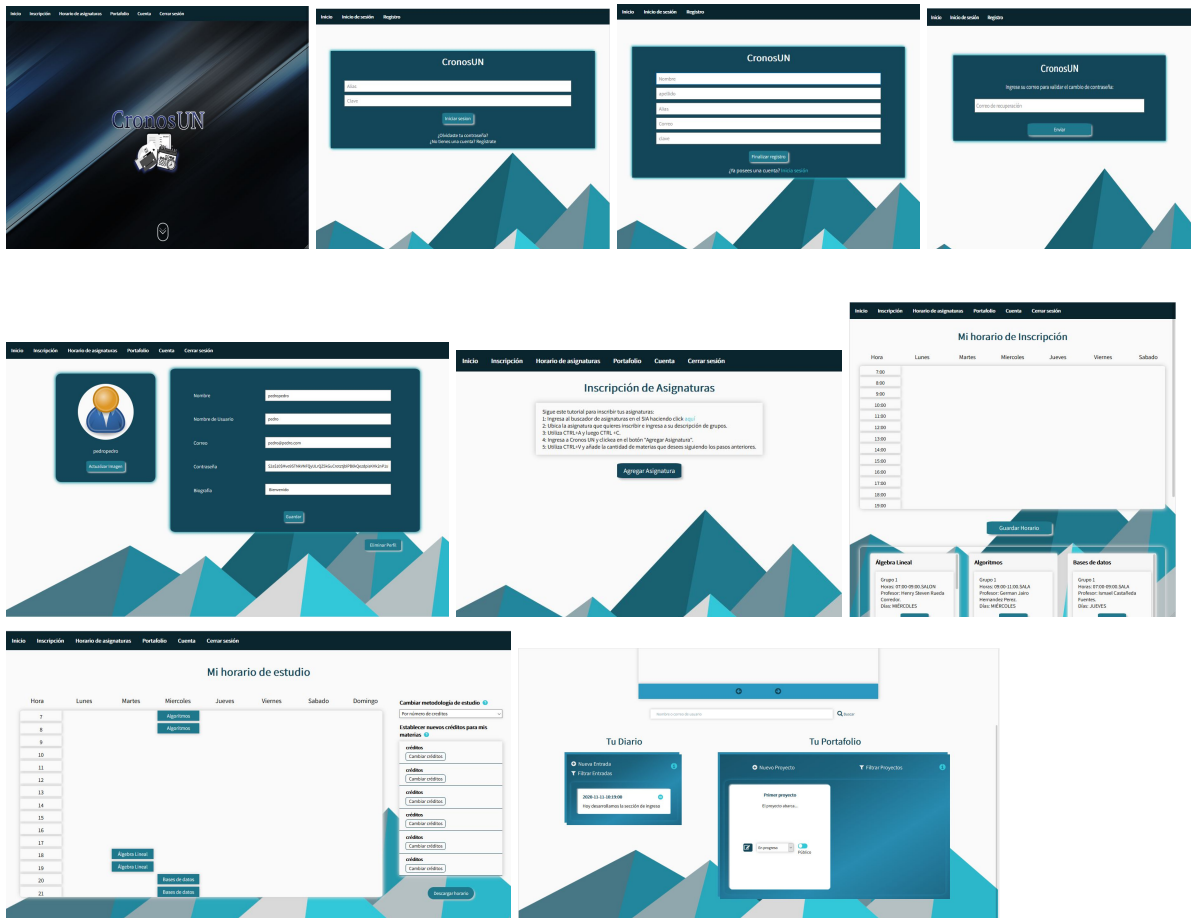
Inicio Inscripción Horario de asignaturas Portafolio Cuenta Cerrar sesión

CronosUN

Inicio Inicio de sesión Registro

CronosUN

Alias

Clave

Iniciar sesión

¿Olvidaste tu contraseña?
¿No tienes una cuenta? Regístrate

Inicio Inicio de sesión Registro

CronosUN

Nombre

apellido

Alias

Correo

clave

Finalizar registro

¿Ya posees una cuenta? Inicia sesión

Inicio Inicio de sesión Registro

CronosUN

Ingrese su correo para validar el cambio de contraseña:

Correo de recuperación

Enviar

Inicio Inscripción Horario de asignaturas Portafolio Cuenta Cerrar sesión

pedropedro

Actualizar Imagen

Nombre pedropedro

Nombre de Usuario pedro

Correo pedro@pedro.com

Contraseña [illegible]

Biografía Bienvenido

Guardar

Eliminar Perfil

Inicio Inscripción Horario de asignaturas Portafolio Cuenta Cerrar sesión

Inscripción de Asignaturas

Sigue este tutorial para inscribir tus asignaturas:
1: Ingresa al buscador de asignaturas en el SIA haciendo click aquí
2: Ubica la asignatura que quieres inscribir e ingresa a su descripción de grupos.
3: Utiliza CTRL+A y luego CTRL +C.
4: Ingresa a Cronos UN y clickea en el botón "Agregar Asignatura".
5: Utiliza CTRL+V y añade la cantidad de materias que desees siguiendo los pasos anteriores.

Agregar Asignatura

Inicio Inscripción Horario de asignaturas Portafolio Cuenta Cerrar sesión

Mi horario de Inscripción

| Hora | Lunes | Martes | Miercoles | Jueves | Viernes | Sabado |
|---|---|---|---|---|---|---|
| 7:00 | | | | | | |
| 8:00 | | | | | | |
| 9:00 | | | | | | |
| 10:00 | | | | | | |
| 11:00 | | | | | | |
| 12:00 | | | | | | |
| 13:00 | | | | | | |
| 14:00 | | | | | | |
| 15:00 | | | | | | |
| 16:00 | | | | | | |
| 17:00 | | | | | | |
| 18:00 | | | | | | |
| 19:00 | | | | | | |

Guardar Horario

Álgebra Lineal
Grupo 1
Horas: 07:00-09:00.SALON
Profesor: Henry Steven Rueda Corredor.
Días: MIÉRCOLES

Algoritmos
Grupo 1
Horas: 09:00-11:00.SALA
Profesor: German Jairo Hernandez Perez.
Días: MIÉRCOLES

Bases de datos
Grupo 1
Horas: 07:00-09:00.SALA
Profesor: Ismael Castañeda Fuentes.
Días: JUEVES

Inicio Inscripción Horario de asignaturas Portafolio Cuenta Cerrar sesión

Mi horario de estudio

Hora Lunes Martes Miercoles Jueves Viernes Sabado Domingo

7 Algoritmos
8 Algoritmos
9
10
11
12
13
14
15
16
17
18 Álgebra Lineal
19 Álgebra Lineal
20 Bases de datos
21 Bases de datos

Cambiar metodología de estudio
Por número de creditos

Establecer nuevos créditos para mis materias

créditos Cambiar créditos
créditos Cambiar créditos
créditos Cambiar créditos
créditos Cambiar créditos
créditos Cambiar créditos
créditos Cambiar créditos

Descargar horario

Nombre o correo de usuario

Buscar

Tu Diario

Nueva Entrada
Filtrar Entradas

2020-11-11 19:19:00
Hoy desarrollamos la sección de ingreso

Tu Portafolio

Nuevo Proyecto
Filtrar Proyectos

Primer proyecto
El proyecto abarca...

En progreso
Pública